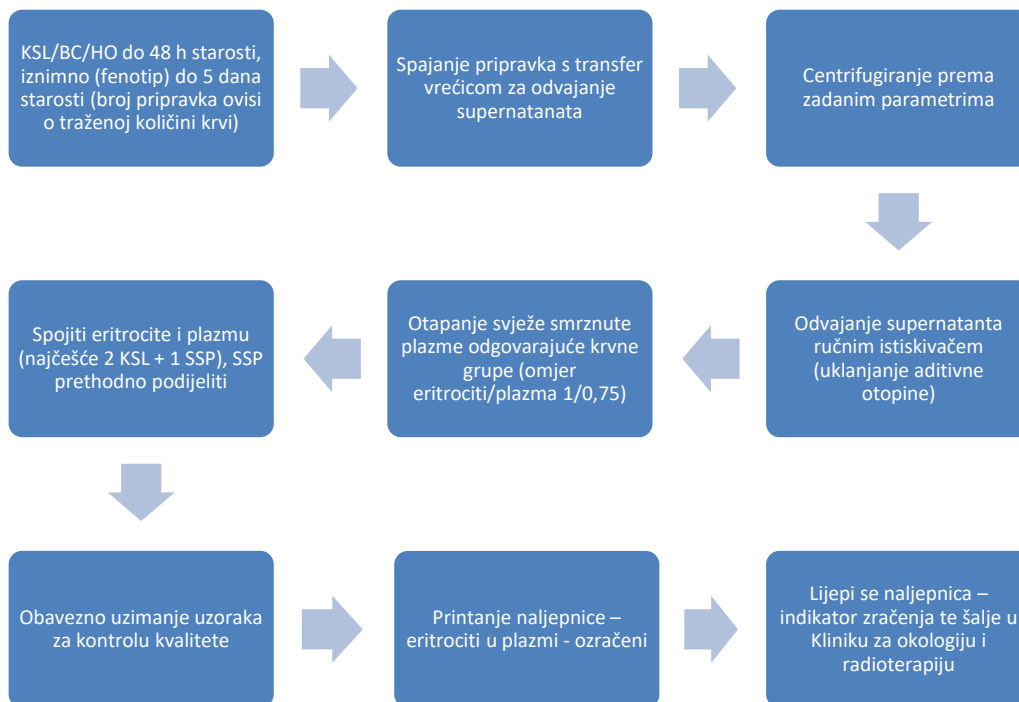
KSL/BC/HO do 48 h starosti, iznimno (fenotip) do 5 dana starosti (broj pripravka ovisi o traženoj količini krvi)

Spajanje pripravka s transfer vrećicom za odvajanje supernatanata

Centrifugiranje prema zadanim parametrima

Odvajanje supernatanta ručnim istiskivačem (uklanjanje aditivne otopine)

Otapanje svježe smrznute plazme odgovarajuće krvne grupe (omjer eritrociti/plazma 1/0,75)

Spojiti eritrocite i plazmu (najčešće 2 KSL + 1 SSP), SSP prethodno podijeliti

Obavezno uzimanje uzoraka za kontrolu kvalitete

Printanje naljepnice – eritrociti u plazmi - ozračeni

Lijepi se naljepnica – indikator zračenja te šalje u Kliniku za okologiju i radioterapiju